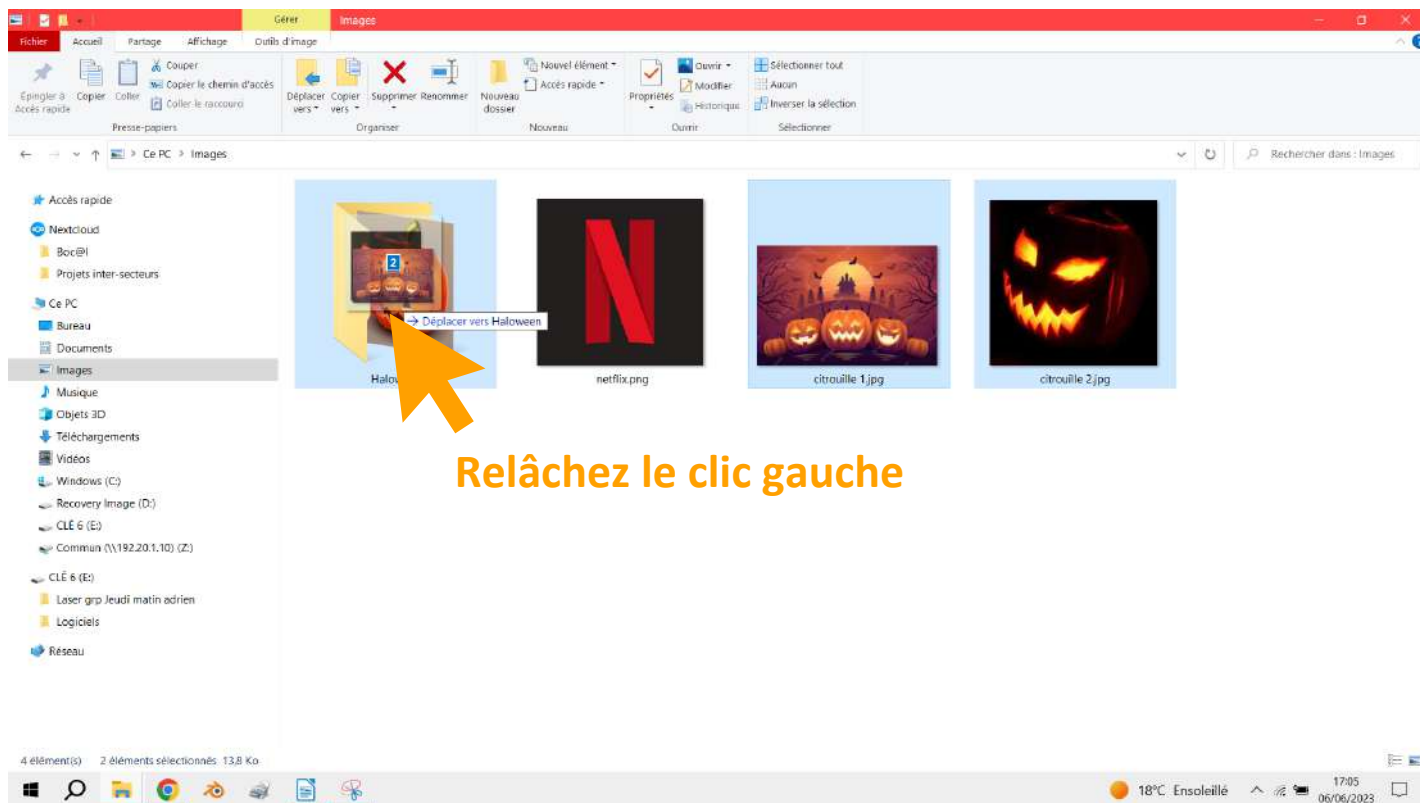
Gérer Images

Fichier Accueil Partage Affichage Outils d'image

Épingler à Accès rapide Copier Coller Couper Copier le chemin d'accès Coller le raccourci Presse-papiers

Déplacer vers Copier vers Supprimer Renommer Organiser

Nouveau dossier Nouvel élément Accès rapide Nouveau

Propriétés Ouvrir Modifier Historique Ouvrir

Sélectionner tout Aucun Inverser la sélection Sélectionner

Ce PC > Images

Rechercher dans : Images

Accès rapide
Nextcloud
Boc@l
Projets inter-secteurs
Ce PC
Bureau
Documents
Images
Musique
Objets 3D
Téléchargements
Vidéos
Windows (C:)
Recovery Image (D:)
CLÉ 6 (E:)
Commun (\\192.20.1.10) (Z:)
CLÉ 6 (E:)
Laser grp Jeudi matin adrien
Logiciels
Réseau

2
Déplacer vers Haloween
Halov
netflix.png
citrouille 1.jpg
citrouille 2.jpg

Relâchez le clic gauche

4 élément(s) 2 éléments sélectionnés 13,8 Ko

18°C Ensoleillé 17:05 06/06/2023